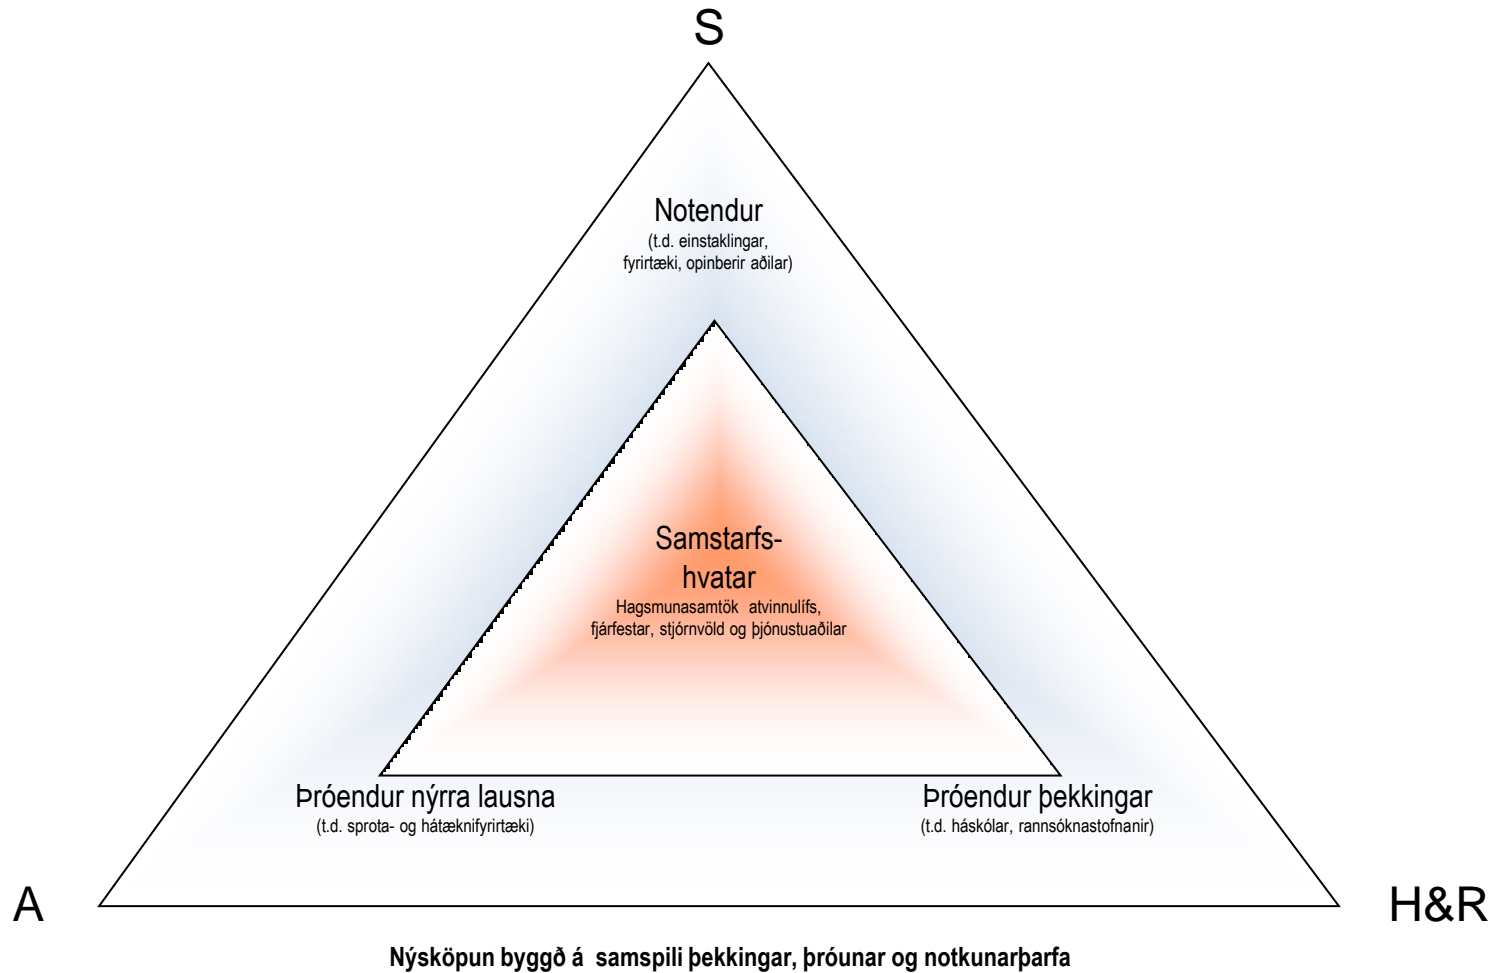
S

Notendur
(t.d. einstaklingar, fyrirtæki, opinberir aðilar)

Samstarfs-hvatar
Hagsmunasamtök atvinnulífs, fjárfestar, stjórnvöld og þjónustuaðilar

Þróendur nýrra lausna
(t.d. sprota- og hátæknifyrirtæki)

Þróendur þekkingar
(t.d. háskólar, rannsóknastofnanir)

A

H&R

Nýsköpun byggð á samspili þekkingar, þróunar og notkunarþarfa